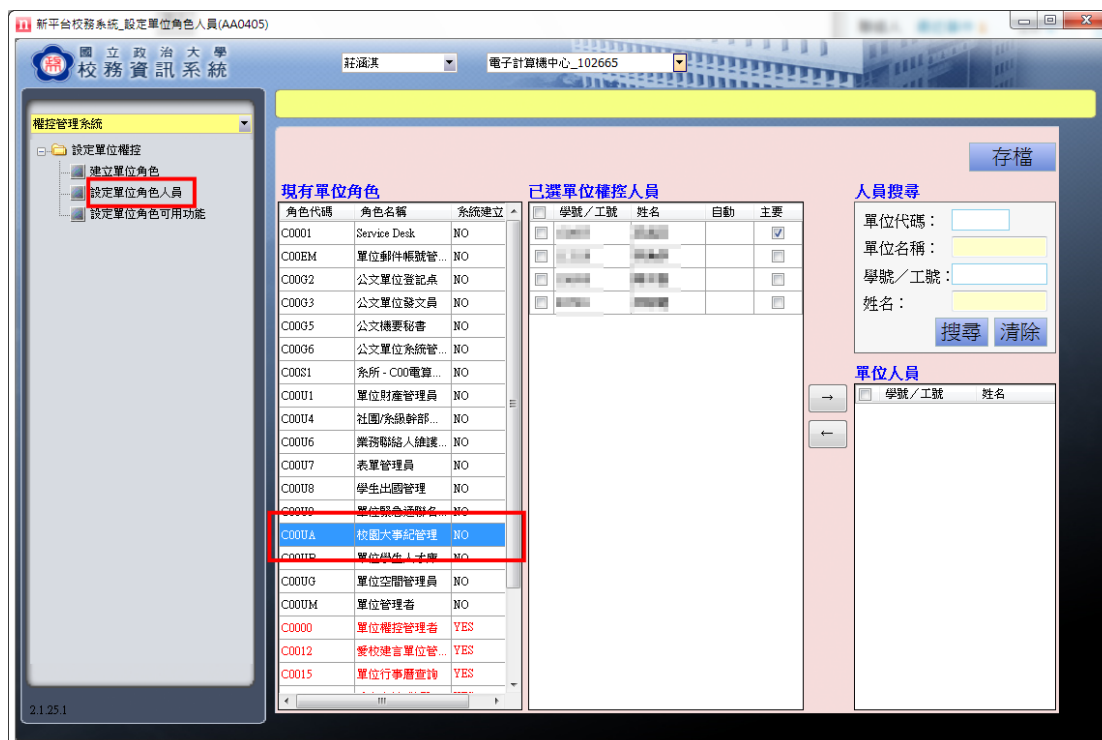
新平台校務系統_設定單位角色人員(AA0405)

國立政治大學
校務資訊系統

莊涵淇
電子計算機中心_102665

權控管理系統
設定單位權控
建立單位角色
設定單位角色人員
設定單位角色可用功能

2.1.25.1

存檔

現有單位角色

| 角色代碼 | 角色名稱 | 系統建立 |
|---|---|---|
| C0001 | Service Desk | NO |
| C00EM | 單位郵件帳號管... | NO |
| C00G2 | 公文單位登記桌 | NO |
| C00G3 | 公文單位發文員 | NO |
| C00G5 | 公文機要秘書 | NO |
| C00G6 | 公文單位系統管... | NO |
| C00S1 | 系所 - C00電算... | NO |
| C00U1 | 單位財產管理員 | NO |
| C00U4 | 社團/系級幹部... | NO |
| C00U6 | 業務聯絡人維護... | NO |
| C00U7 | 表單管理員 | NO |
| C00U8 | 學生出國管理 | NO |
| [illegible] | 單位緊急通聯名... | NO |
| C00UA | 校園大事紀管理 | NO |
| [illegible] | 單位學生人才庫 | NO |
| C00UG | 單位空間管理員 | NO |
| C00UM | 單位管理者 | NO |
| C0000 | 單位權控管理者 | YES |
| C0012 | 愛校建言單位管... | YES |
| C0015 | 單位行事曆查詢 | YES |

已選單位權控人員

| | 學號／工號 | 姓名 | 自動 | 主要 |
|---|---|---|---|---|
| | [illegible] | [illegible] | | |
| | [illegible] | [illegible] | | |
| | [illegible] | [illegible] | | |
| | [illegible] | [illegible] | | |

→
←

人員搜尋
單位代碼：
單位名稱：
學號／工號：
姓名：
搜尋 清除

單位人員

| | 學號／工號 | 姓名 |
|---|---|---|